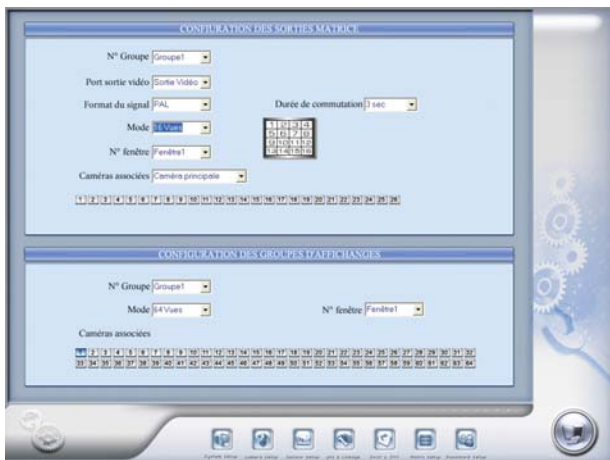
CONFIGURATION DES SORTIES MATRICE

N° Groupe Groupe1

Port sortie vidéo Sortie Vidéo

Format du signal PAL

Durée de commutation 3 sec

Mode 16 Vues

| 1 | 2 | 3 | 4 |
|---|---|---|---|
| 5 | 6 | 7 | 8 |
| 9 | 10 | 11 | 12 |
| 13 | 14 | 15 | 16 |

N° fenêtre Fenêtre1

Caméras associées Caméra principale

1 2 3 4 5 6 7 8 9 10 11 12 13 14 15 16 17 18 19 20 21 22 23 24 25 26

CONFIGURATION DES GROUPES D'AFFICHANGES

N° Groupe Groupe1

Mode 64 Vues

N° fenêtre Fenêtre1

Caméras associées

1 2 3 4 5 6 7 8 9 10 11 12 13 14 15 16 17 18 19 20 21 22 23 24 25 26 27 28 29 30 31 32
33 34 35 36 37 38 39 40 41 42 43 44 45 46 47 48 49 50 51 52 53 54 55 56 57 58 59 60 61 62 63 64

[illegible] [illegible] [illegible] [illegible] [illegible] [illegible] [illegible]